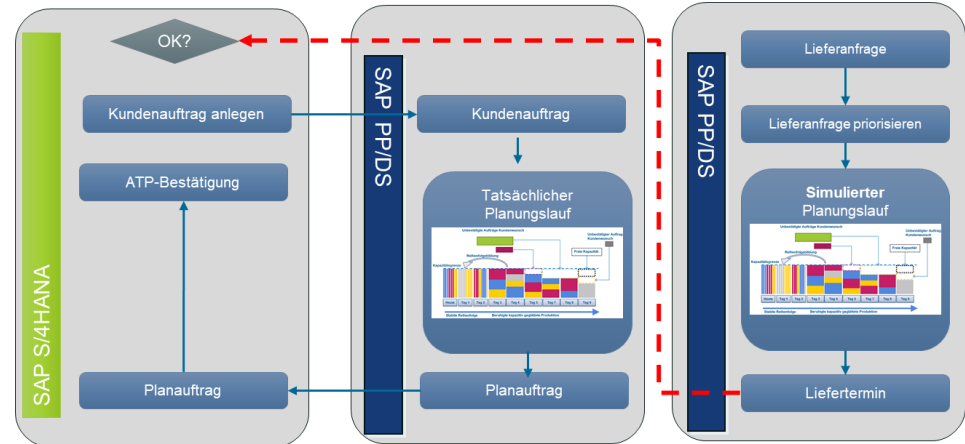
SAP S/4HANA

OK?

Kundenauftrag anlegen

ATP-Bestätigung

Planauftrag

SAP PP/DS

Kundenauftrag

Tatsächlicher Planungslauf

Unbestätigte Aufträge Kundenwunsch

Unbestätigter Auftrag Kundenwunsch

Freie Kapazität

Kapazitätsgrenze

Rollierende Planung

Heute Tag 1 Tag 2 Tag 3 Tag 4 Tag 5 Tag 6 Tag 7 Tag 8

Stabile Reihenfolge

Begrenzte kapazitiv geglättete Produktion

Planauftrag

SAP PP/DS

Lieferanfrage

Lieferanfrage priorisieren

Simulierter Planungslauf

Unbestätigte Aufträge Kundenwunsch

Unbestätigter Auftrag Kundenwunsch

Freie Kapazität

Kapazitätsgrenze

Rollierende Planung

Heute Tag 1 Tag 2 Tag 3 Tag 4 Tag 5 Tag 6 Tag 7 Tag 8

Stabile Reihenfolge

Begrenzte kapazitiv geglättete Produktion

Liefertermin